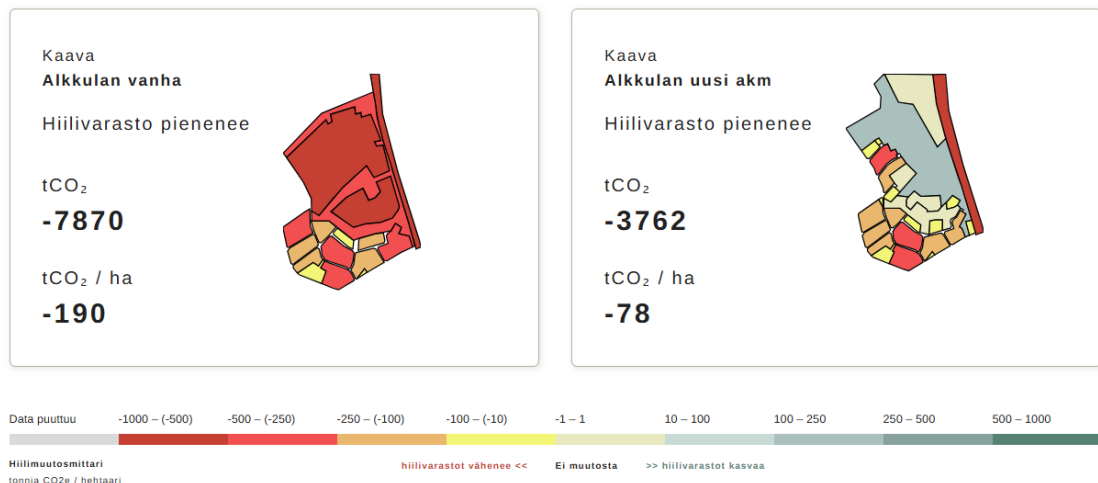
Kaava
**Alkkulan vanha**

Hiilivarasto pienenee

$tCO_2$
**-7870**

$tCO_2$ / ha
**-190**

Kaava
**Alkkulan uusi akm**

Hiilivarasto pienenee

$tCO_2$
**-3762**

$tCO_2$ / ha
**-78**

Data puuttuu | -1000 – (-500) | -500 – (-250) | -250 – (-100) | -100 – (-10) | -1 – 1 | 10 – 100 | 100 – 250 | 250 – 500 | 500 – 1000

Hiilimuutosmittari
tonnia CO2e / hehtaari

hiilivarastot vähenee << Ei muutosta >> hiilivarastot kasvaa